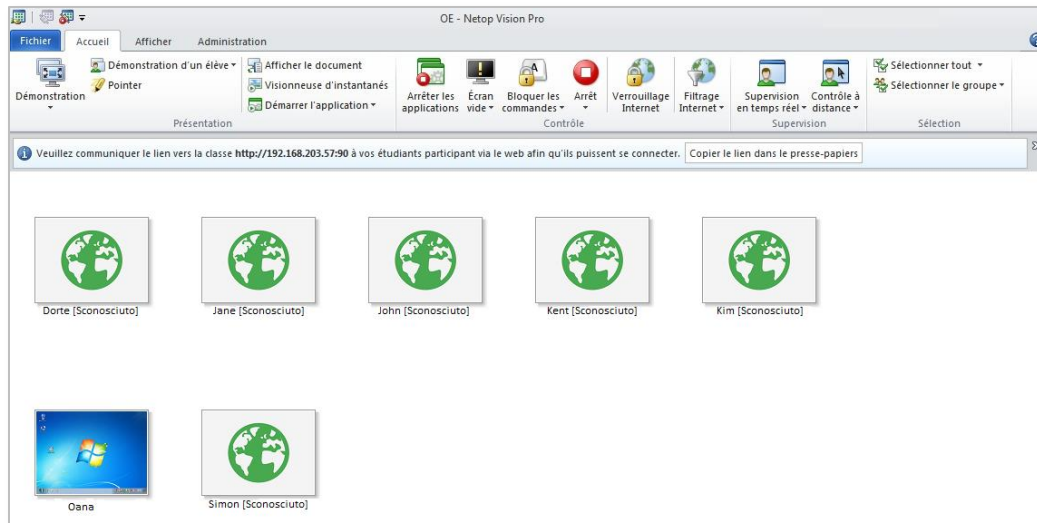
OE - Netop Vision Pro

Fichier Accueil Afficher Administration

Démonstration
Démonstration d'un élève
Pointer
Afficher le document
Visionneuse d'instantanés
Démarrer l'application
Présentation

Arrêter les applications
Écran vide
Bloquer les commandes
Arrêt
Contrôle

Verrouillage Internet
Filtrage Internet

Supervision en temps réel
Contrôle à distance
Supervision

Sélectionner tout
Sélectionner le groupe
Sélection

Veuillez communiquer le lien vers la classe http://192.168.203.57:90 à vos étudiants participant via le web afin qu'ils puissent se connecter. Copier le lien dans le presse-papiers

Dorte [Sconosciuto]
Jane [Sconosciuto]
John [Sconosciuto]
Kent [Sconosciuto]
Kim [Sconosciuto]

Oana
Simon [Sconosciuto]